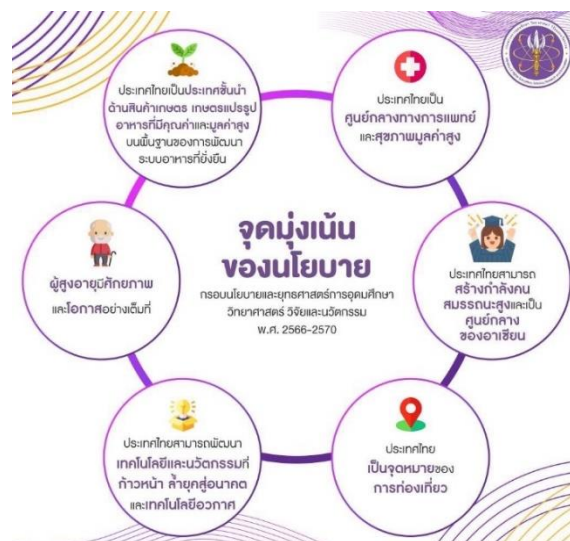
จุดมุ่งเน้น
ของนโยบาย

กรอบนโยบายและยุทธศาสตร์การอุดมศึกษา วิทยาศาสตร์ วิจัยและนวัตกรรม พ.ศ. 2566-2570

ประเทศไทยเป็นประเทศชั้นนำด้านสินค้าเกษตร เกษตรแปรรูป อาหารที่มีคุณค่าและมูลค่าสูง บนพื้นฐานของการพัฒนาระบบอาหารที่ยั่งยืน

ประเทศไทยเป็น ศูนย์กลางทางการแพทย์ และสุขภาพมูลค่าสูง

ประเทศไทยสามารถ สร้างกำลังคน สมรรถนะสูงและเป็น ศูนย์กลาง ของอาเซียน

ประเทศไทย เป็นจุดหมายของ การท่องเที่ยว

ประเทศไทยสามารถพัฒนา เทคโนโลยีและนวัตกรรมที่ก้าวหน้า ล้ำยุคสู่อนาคต และเทคโนโลยีอวกาศ

ผู้สูงอายุมีศักยภาพ และโอกาสอย่างเต็มที่